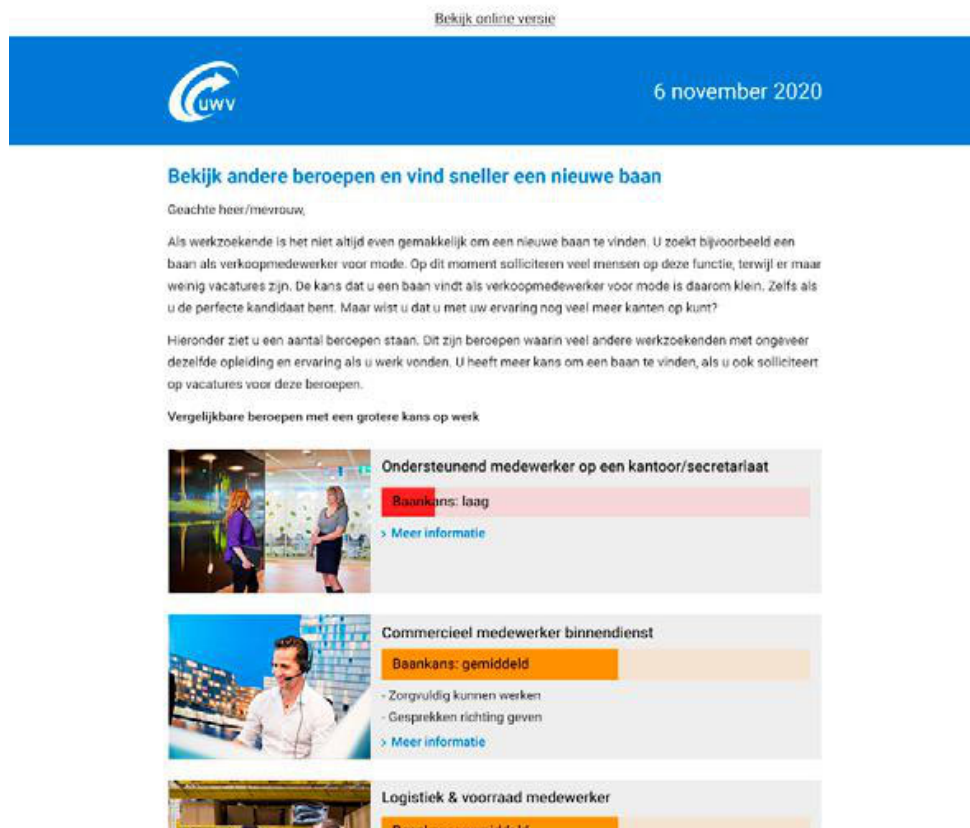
Bekijk online versie

uwv

6 november 2020

Bekijk andere beroepen en vind sneller een nieuwe baan

Geachte heer/mevrouw,

Als werkzoekende is het niet altijd even gemakkelijk om een nieuwe baan te vinden. U zoekt bijvoorbeeld een baan als verkoopmedewerker voor mode. Op dit moment solliciteren veel mensen op deze functie, terwijl er maar weinig vacatures zijn. De kans dat u een baan vindt als verkoopmedewerker voor mode is daarom klein. Zelfs als u de perfecte kandidaat bent. Maar wist u dat u met uw ervaring nog veel meer kanten op kunt?

Hieronder ziet u een aantal beroepen staan. Dit zijn beroepen waarin veel andere werkzoekenden met ongeveer dezelfde opleiding en ervaring als u werk vonden. U heeft meer kans om een baan te vinden, als u ook solliciteert op vacatures voor deze beroepen.

Vergelijkbare beroepen met een grotere kans op werk

Ondersteunend medewerker op een kantoor/secretariaat

Baankans: laag

› Meer informatie

Commercieel medewerker binnendienst

Baankans: gemiddeld

- Zorgvuldig kunnen werken
- Gesprekken richting geven

› Meer informatie

Logistiek & voorraad medewerker

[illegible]